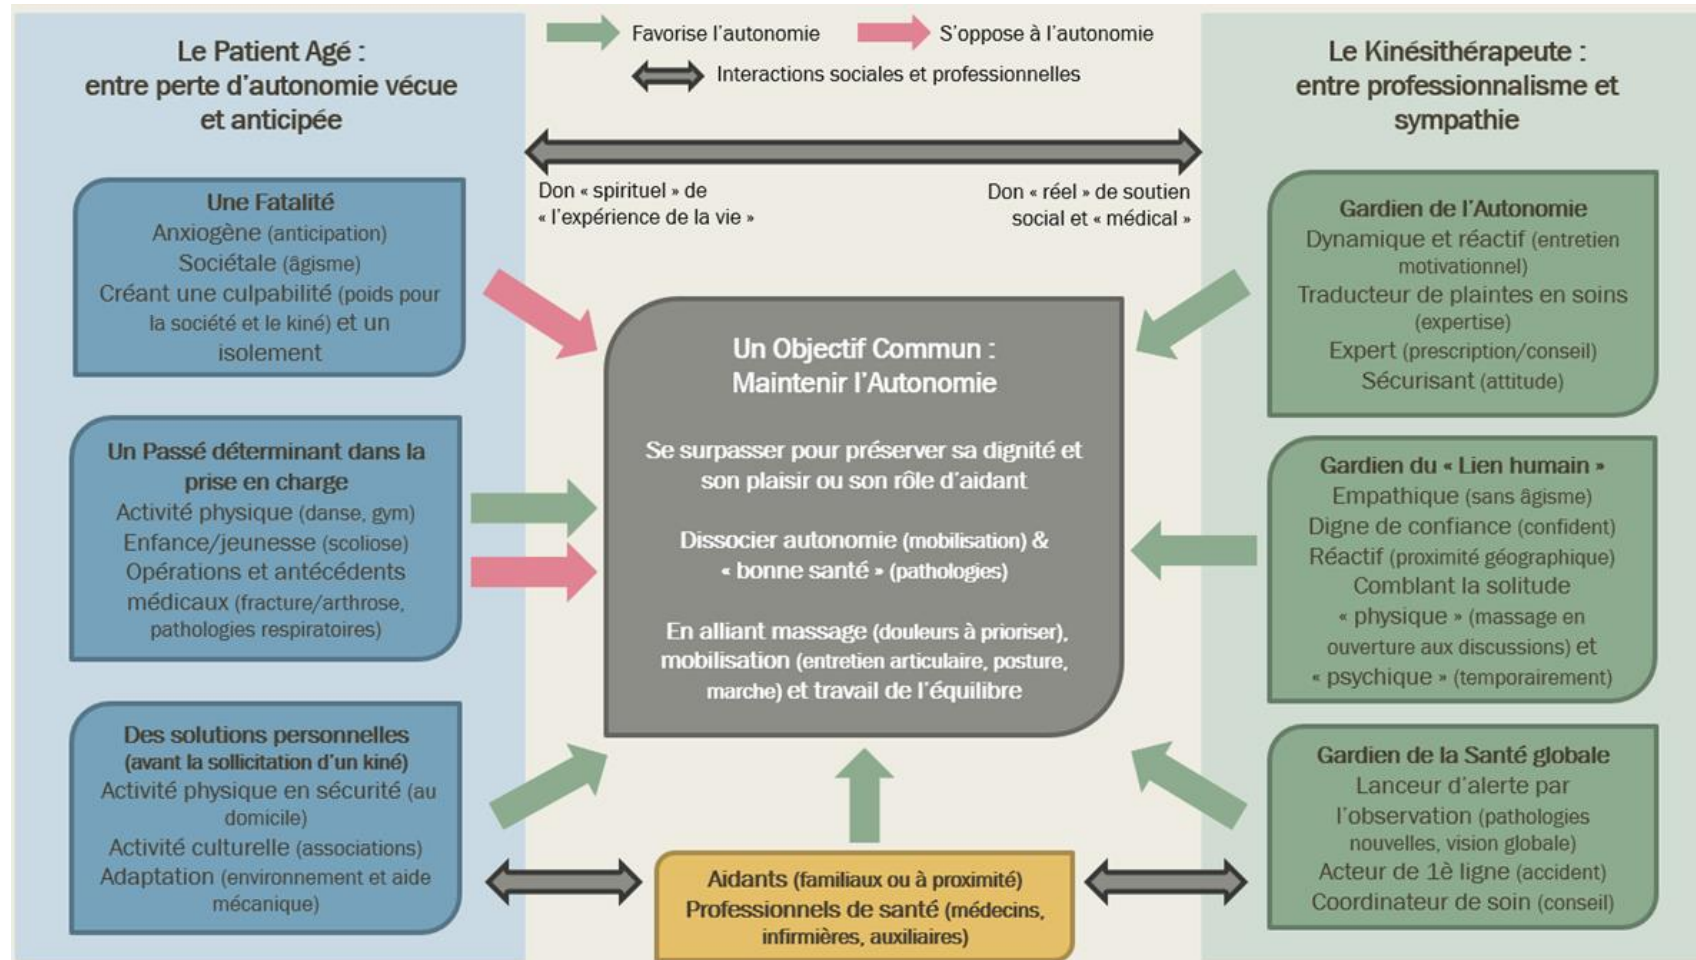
Favorise l'autonomie

S'oppose à l'autonomie

Interactions sociales et professionnelles

Le Patient Agé :
entre perte d'autonomie vécue et anticipée

Le Kinésithérapeute :
entre professionnalisme et sympathie

Don « spirituel » de « l'expérience de la vie »

Don « réel » de soutien social et « médical »

Une Fatalité
Anxiogène (anticipation)
Sociétale (âgisme)
Créant une culpabilité (poids pour la société et le kiné) et un isolement

Un Passé déterminant dans la prise en charge
Activité physique (danse, gym)
Enfance/jeunesse (scoliose)
Opérations et antécédents médicaux (fracture/arthrose, pathologies respiratoires)

Des solutions personnelles
(avant la sollicitation d'un kiné)
Activité physique en sécurité (au domicile)
Activité culturelle (associations)
Adaptation (environnement et aide mécanique)

Un Objectif Commun :
Maintenir l'Autonomie

Se surpasser pour préserver sa dignité et son plaisir ou son rôle d'aidant

Dissocier autonomie (mobilisation) & « bonne santé » (pathologies)

En alliant massage (douleurs à prioriser), mobilisation (entretien articulaire, posture, marche) et travail de l'équilibre

Aidants (familiaux ou à proximité)
Professionnels de santé (médecins, infirmières, auxiliaires)

Gardien de l'Autonomie
Dynamique et réactif (entretien motivationnel)
Traducteur de plaintes en soins (expertise)
Expert (prescription/conseil)
Sécurisant (attitude)

Gardien du « Lien humain »
Empathique (sans âgisme)
Digne de confiance (confident)
Réactif (proximité géographique)
Comblant la solitude « physique » (massage en ouverture aux discussions) et « psychique » (temporairement)

Gardien de la Santé globale
Lanceur d'alerte par l'observation (pathologies nouvelles, vision globale)
Acteur de 1è ligne (accident)
Coordinateur de soin (conseil)